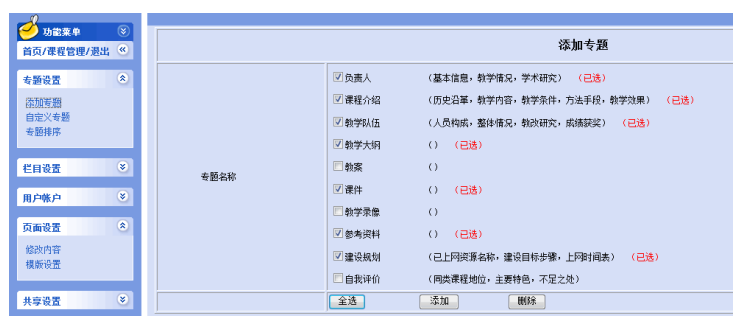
功能菜单
首页/课程管理/退出

专题设置
添加专题
自定义专题
专题排序

栏目设置

用户帐户

页面设置
修改内容
模版设置

共享设置

添加专题

| 专题名称 | 负责人 （基本信息，教学情况，学术研究） （已选） |
|---|---|
| | 课程介绍 （历史沿革，教学内容，教学条件，方法手段，教学效果） （已选） |
| | 教学队伍 （人员构成，整体情况，教改研究，成绩获奖） （已选） |
| | 教学大纲 （） （已选） |
| | 教案 （） |
| | 课件 （） （已选） |
| | 教学录像 （） |
| | 参考资料 （） （已选） |
| | 建设规划 （已上网资源名称，建设目标步骤，上网时间表） （已选） |
| | 自我评价 （同类课程地位，主要特色，不足之处） |

全选 添加 删除